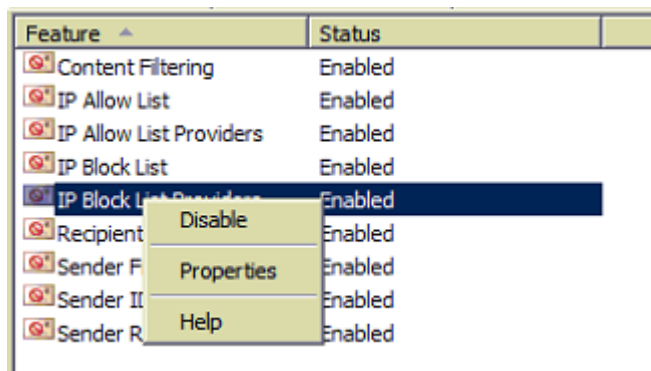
| Feature | Status |
|---|---|
| Content Filtering | Enabled |
| IP Allow List | Enabled |
| IP Allow List Providers | Enabled |
| IP Block List | Enabled |
| IP Block Li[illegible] | Enabled |
| Recipient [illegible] | Enabled |
| Sender F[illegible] | Enabled |
| Sender II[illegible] | Enabled |
| Sender R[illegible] | Enabled |

Disable

Properties

Help